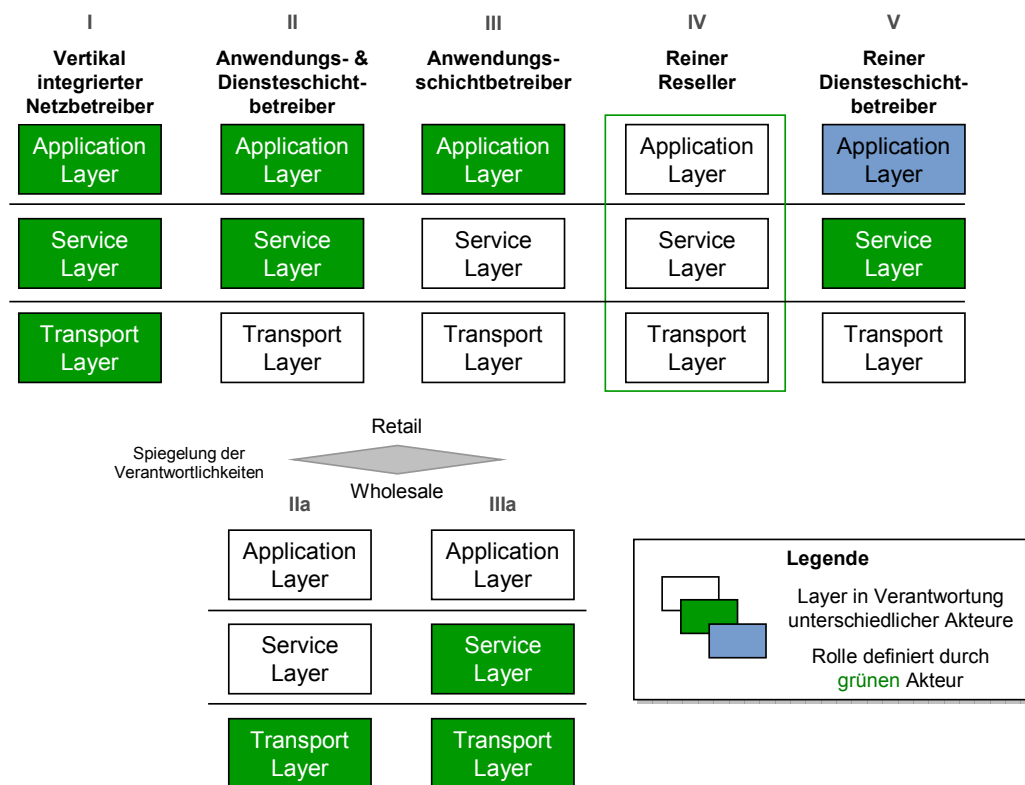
I
Vertikal integrierter Netzbetreiber

II
Anwendungs- & Diensteschichtbetreiber

III
Anwendungsschichtbetreiber

IV
Reiner Reseller

V
Reiner Diensteschichtbetreiber

| I | II | III | IV | V |
|---|---|---|---|---|
| Application Layer | Application Layer | Application Layer | Application Layer | Application Layer |
| Service Layer | Service Layer | Service Layer | Service Layer | Service Layer |
| Transport Layer | Transport Layer | Transport Layer | Transport Layer | Transport Layer |

Retail
Spiegelung der Verantwortlichkeiten
Wholesale

| IIa | IIIa |
|---|---|
| Application Layer | Application Layer |
| Service Layer | Service Layer |
| Transport Layer | Transport Layer |

Legende
Layer in Verantwortung unterschiedlicher Akteure
Rolle definiert durch grünen Akteur